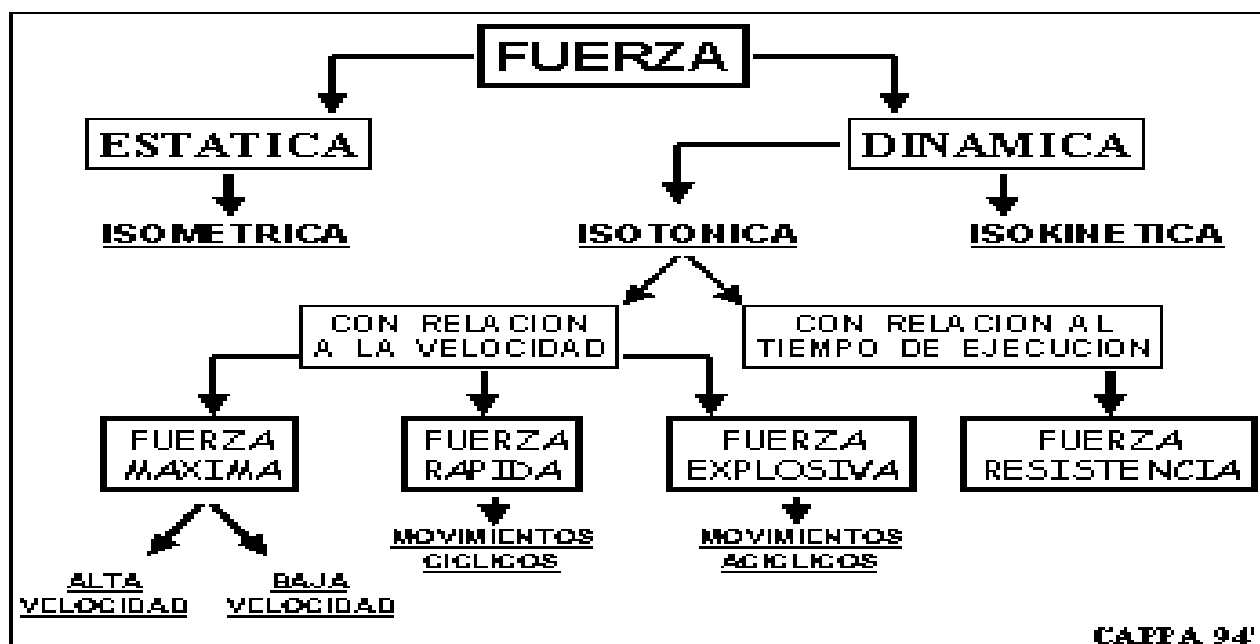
FUERZA

ESTATICA

DINAMICA

ISOMETRICA

ISOTONICA

ISOKINETICA

CON RELACION A LA VELOCIDAD

CON RELACION AL TIEMPO DE EJECUCION

FUERZA MAXIMA

FUERZA RAPIDA

FUERZA EXPLOSIVA

FUERZA RESISTENCIA

ALTA VELOCIDAD

BAJA VELOCIDAD

MOVIMIENTOS CICLICOS

MOVIMIENTOS ACICLICOS

CAPPA 94'